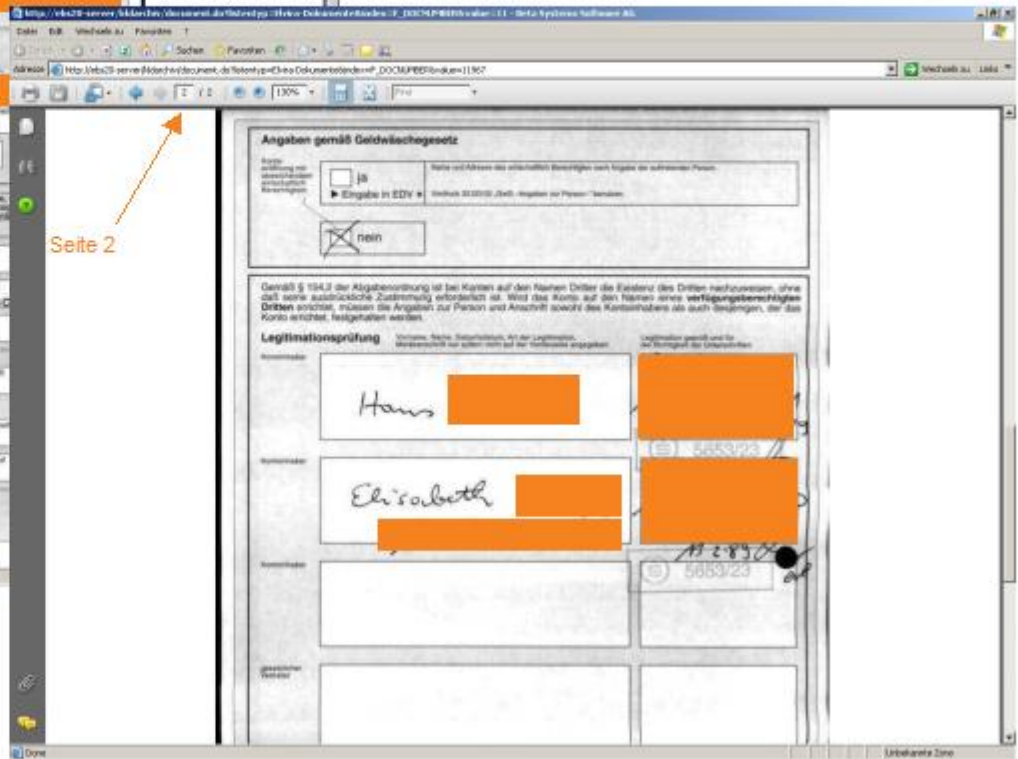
http://ebs20-server/bildarchiv/document.do?listentyp=Elvira Dokumentenbände=F_DOCNUMBER&value=11 - Beta Systems Software AG

Datei Edit Wechseln zu Favoriten ?

Zurück Suchen Favoriten

Adresse http://ebs20-server/bildarchiv/document.do?listentyp=Elvira Dokumentenbände=F_DOCNUMBER&value=11967

Wechseln zu Links

2 / 2 130%

Seite 2

Angaben gemäß Geldwäschegesetz

Konto-eröffnung mit abweichendem wirtschaftlich Berechtigten

ja

▶ Eingabe in EDV ▶

Name und Adresse des wirtschaftlich Berechtigten nach Angabe der auftretenden Person

Vordruck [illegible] Angaben zur Person / Vermerk

nein

Gemäß § 154,II der Abgabenordnung ist bei Konten auf den Namen Dritter die Existenz des Dritten nachzuweisen, ohne daß seine ausdrückliche Zustimmung erforderlich ist. Wird das Konto auf den Namen eines verfügungsberechtigten Dritten errichtet, müssen die Angaben zur Person und Anschrift sowohl des Kontoinhabers als auch desjenigen, der das Konto errichtet, festgehalten werden.

Legitimationsprüfung

Vorname, Name, Geburtsdatum, Art der Legitimation, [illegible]

Legitimation geprüft und für die Richtigkeit der Unterschriften

Kontoinhaber

Hans

5853/23

Kontoinhaber

Elisabeth

13.2.89

5853/23

Kontoinhaber

gesetzlicher Vertreter

Done

Unbekannte Zone